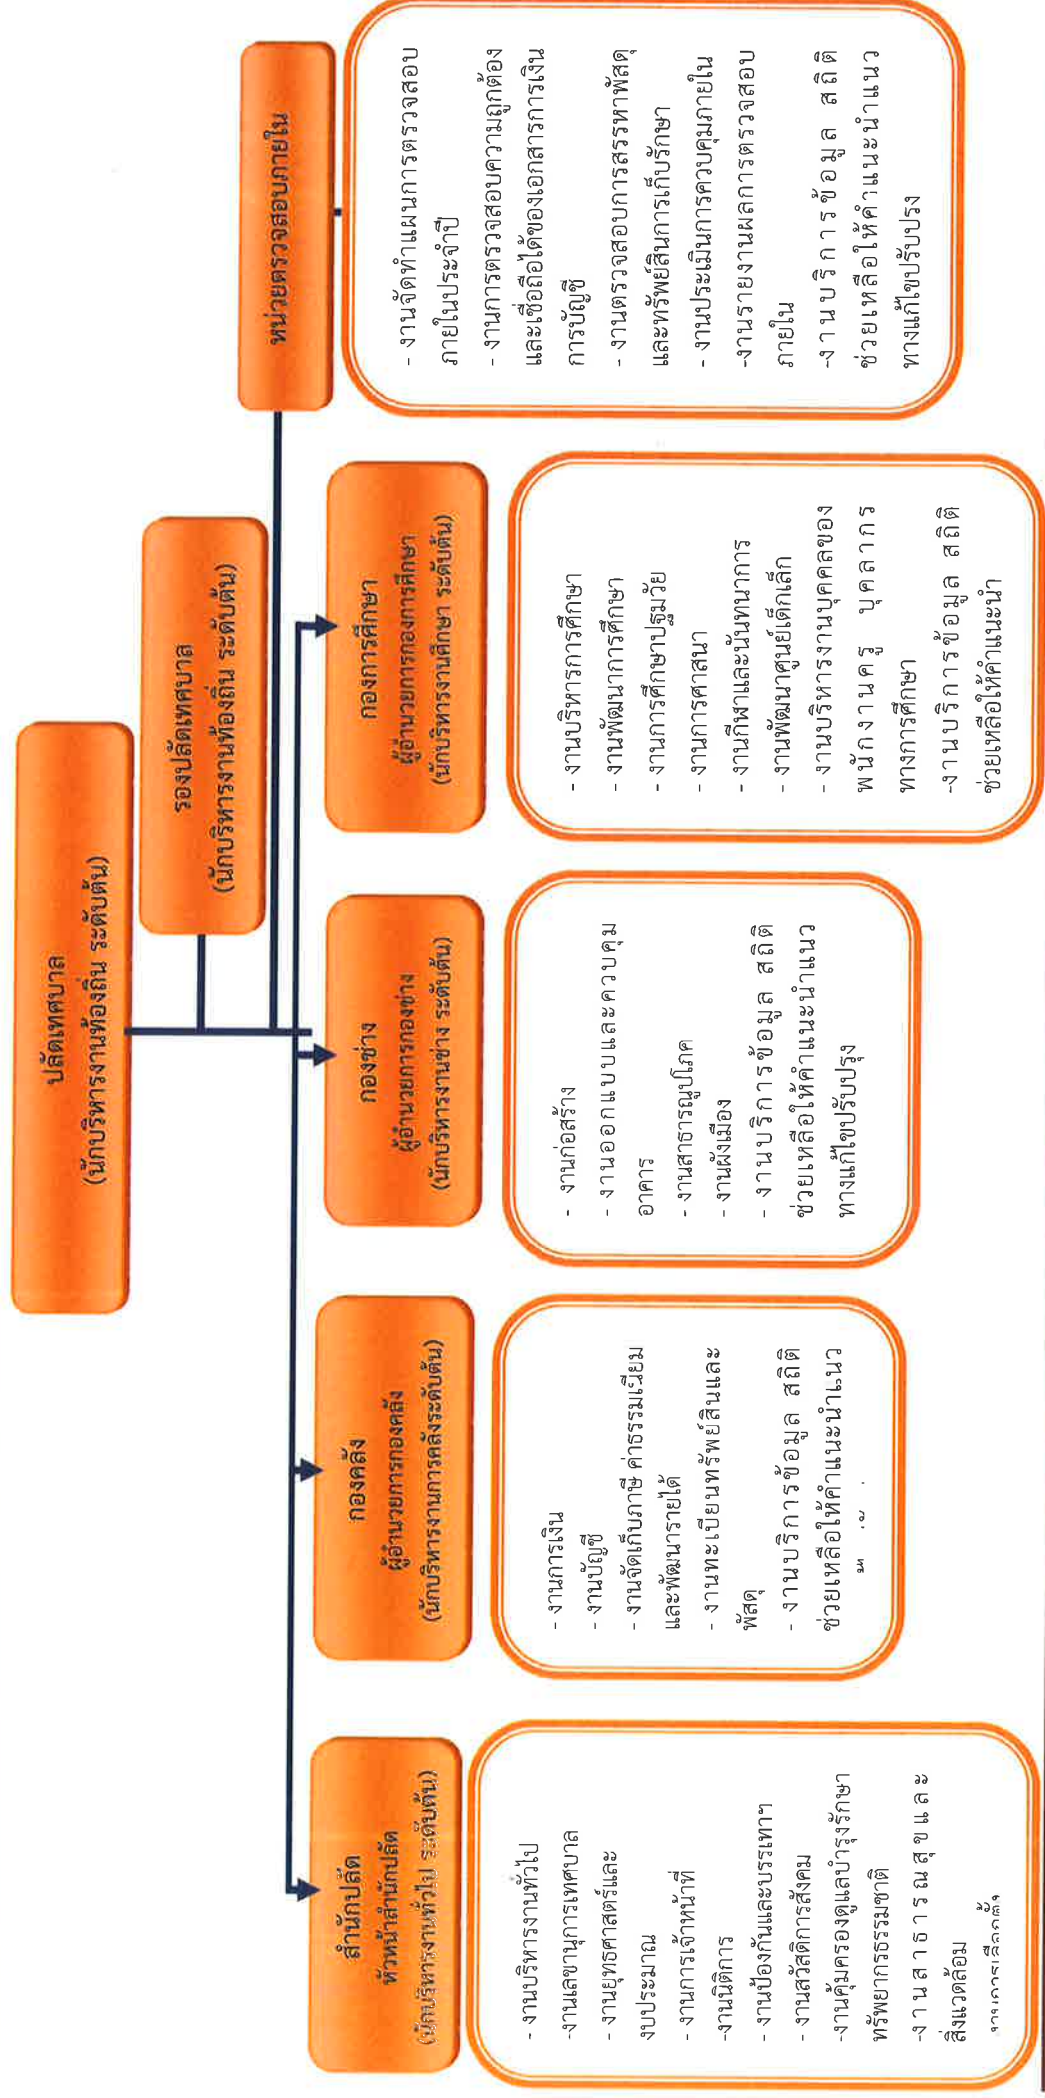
ปลัดเทศบาล
(นักบริหารงานท้องถิ่น ระดับต้น)

รองปลัดเทศบาล
(นักบริหารงานท้องถิ่น ระดับต้น)

หน่วยตรวจสอบภายใน

- งานจัดทำแผนการตรวจสอบภายในประจำปี
- งานการตรวจสอบความถูกต้องและเชื่อถือได้ของเอกสารการเงินการบัญชี
- งานตรวจสอบการสรรหาพัสดุและทรัพย์สินการเก็บรักษา
- งานประเมินการควบคุมภายใน
-งานรายงานผลการตรวจสอบภายใน
-งานบริการข้อมูล สถิติ ช่วยเหลือให้คำแนะนำแนวทางแก้ไขปรับปรุง

สำนักปลัด
หัวหน้าสำนักปลัด
(นักบริหารงานทั่วไป ระดับต้น)

- งานบริหารงานทั่วไป
-งานเลขานุการเทศบาล
- งานยุทธศาสตร์และงบประมาณ
- งานการเจ้าหน้าที่
-งานนิติการ
- งานป้องกันและบรรเทาฯ
- งานสวัสดิการสังคม
-งานคุ้มครองดูแลบำรุงรักษาทรัพยากรธรรมชาติ
-งานสาธารณสุขและสิ่งแวดล้อม
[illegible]

กองคลัง
ผู้อำนวยการกองคลัง
(นักบริหารงานการคลังระดับต้น)

- งานการเงิน
- งานบัญชี
- งานจัดเก็บภาษี ค่าธรรมเนียมและพัฒนารายได้
- งานทะเบียนทรัพย์สินและพัสดุ
- งานบริการข้อมูล สถิติ ช่วยเหลือให้คำแนะนำแนว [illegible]

กองช่าง
ผู้อำนวยการกองช่าง
(นักบริหารงานช่าง ระดับต้น)

- งานก่อสร้าง
- งานออกแบบและควบคุมอาคาร
- งานสาธารณูปโภค
- งานผังเมือง
- งานบริการข้อมูล สถิติ ช่วยเหลือให้คำแนะนำแนวทางแก้ไขปรับปรุง

กองการศึกษา
ผู้อำนวยการกองการศึกษา
(นักบริหารงานศึกษา ระดับต้น)

- งานบริหารการศึกษา
- งานพัฒนาการศึกษา
- งานการศึกษาปฐมวัย
- งานการศาสนา
- งานกีฬาและนันทนาการ
- งานพัฒนาศูนย์เด็กเล็ก
- งานบริหารงานบุคคลของพนักงานครู บุคลากรทางการศึกษา
-งานบริการข้อมูล สถิติ ช่วยเหลือให้คำแนะนำ